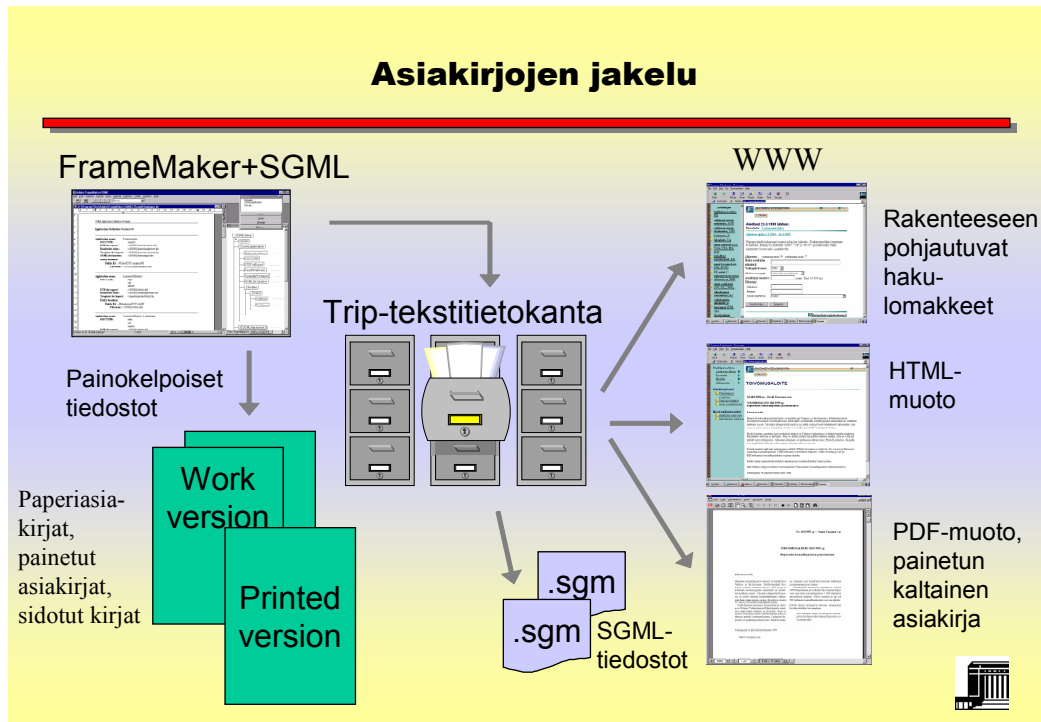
Asiakirjojen jakelu

FrameMaker+SGML

WWW

Rakenteeseen pohjautuvat hakulomakkeet

Trip-tekstitietokanta

HTML-muoto

Painokelpoiset tiedostot

Paperiasiakirjat, painetut asiakirjat, sidotut kirjat

Work version

Printed version

.sgm

.sgm

SGML-tiedostot

PDF-muoto, painetun kaltainen asiakirja

TOIVOMUSALOITE